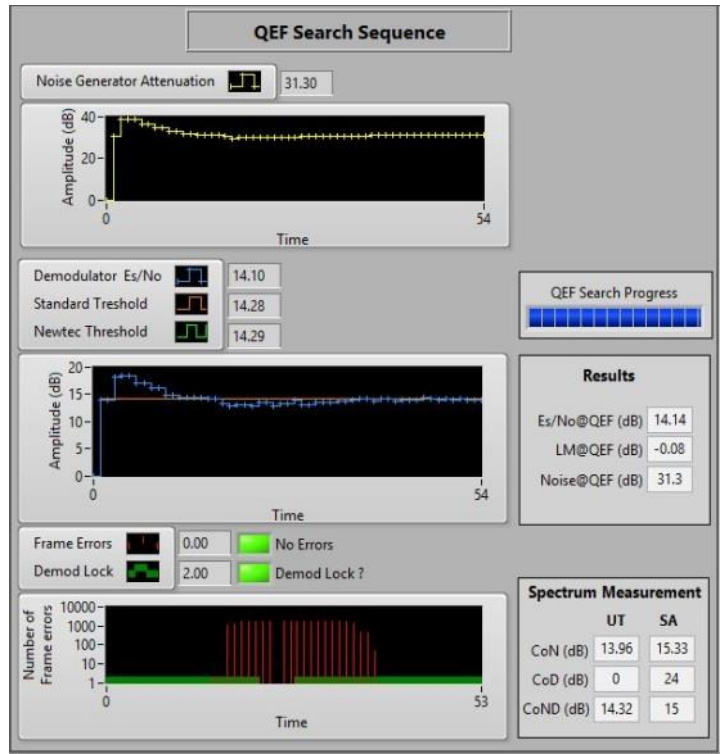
QEF Search Sequence

Noise Generator Attenuation 31.30

Amplitude (dB)
40
20
0
0
54
Time

Demodulator Es/No 14.10
Standard Treshold 14.28
Newtec Threshold 14.29

QEF Search Progress

Amplitude (dB)
20
15
10
5
0
0
54
Time

Results

Es/No@QEF (dB) 14.14
LM@QEF (dB) -0.08
Noise@QEF (dB) 31.3

Frame Errors 0.00 No Errors
Demod Lock 2.00 Demod Lock ?

Number of Frame errors
10000
1000
100
10
1
0
53
Time

Spectrum Measurement

| | UT | SA |
|---|---|---|
| CoN (dB) | 13.96 | 15.33 |
| CoD (dB) | 0 | 24 |
| CoND (dB) | 14.32 | 15 |